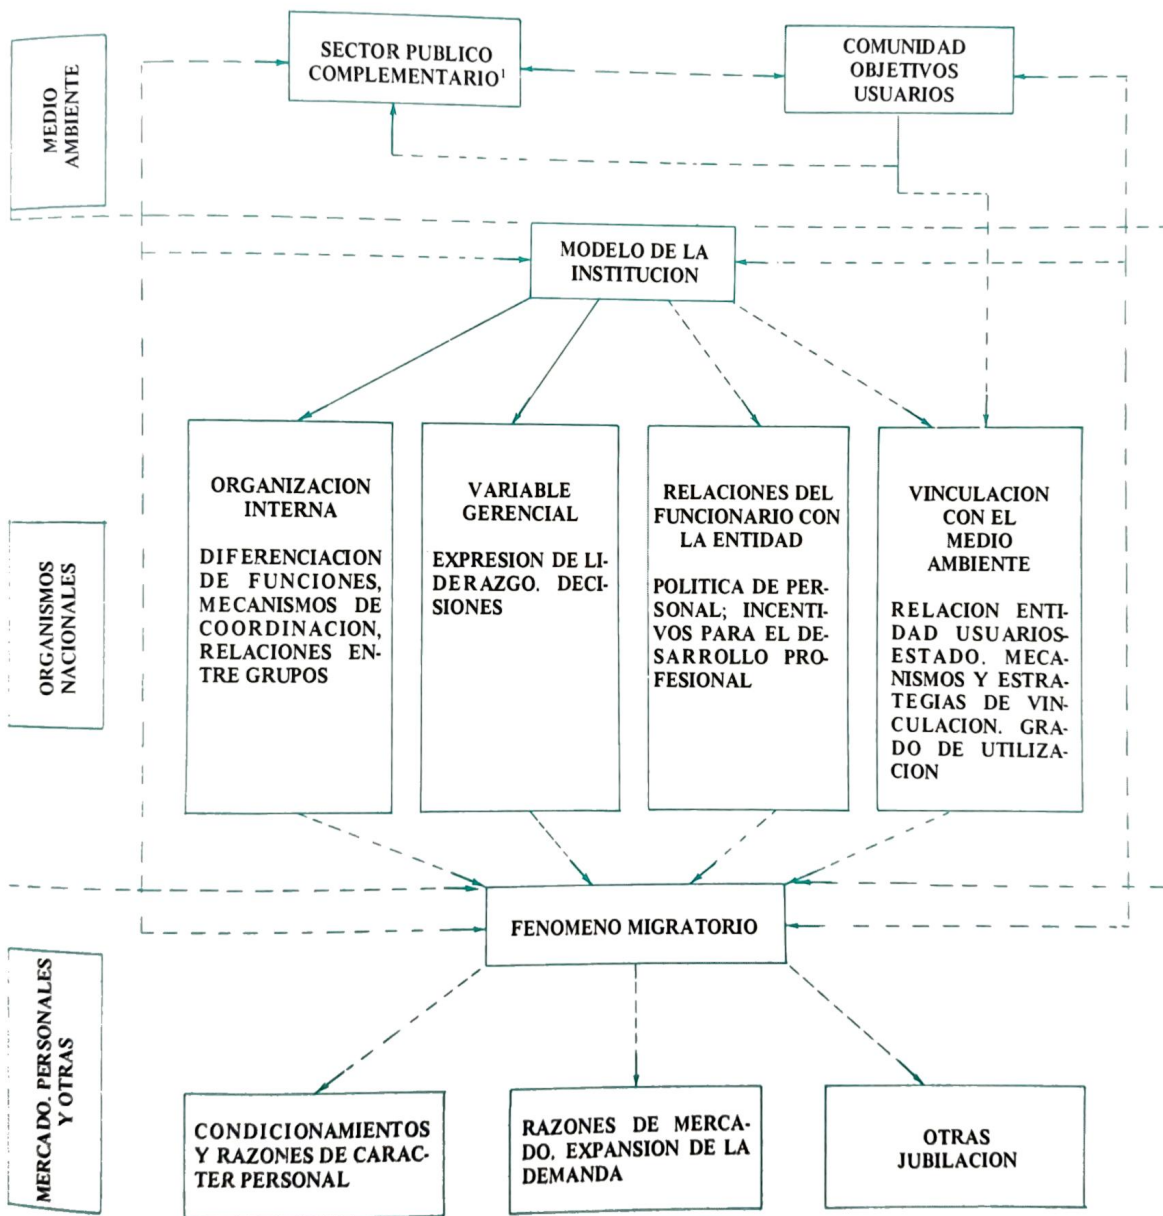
MEDIO AMBIENTE

SECTOR PUBLICO COMPLEMENTARIO$^1$

COMUNIDAD OBJETIVOS USUARIOS

MODELO DE LA INSTITUCION

ORGANISMOS NACIONALES

ORGANIZACION INTERNA

DIFERENCIACION DE FUNCIONES, MECANISMOS DE COORDINACION, RELACIONES ENTRE GRUPOS

VARIABLE GERENCIAL

EXPRESION DE LIDERAZGO. DECISIONES

RELACIONES DEL FUNCIONARIO CON LA ENTIDAD

POLITICA DE PERSONAL; INCENTIVOS PARA EL DESARROLLO PROFESIONAL

VINCULACION CON EL MEDIO AMBIENTE

RELACION ENTIDAD USUARIOS-ESTADO. MECANISMOS Y ESTRATEGIAS DE VINCULACION. GRADO DE UTILIZACION

FENOMENO MIGRATORIO

MERCADO. PERSONALES Y OTRAS

CONDICIONAMIENTOS Y RAZONES DE CARACTER PERSONAL

RAZONES DE MERCADO. EXPANSION DE LA DEMANDA

OTRAS JUBILACION